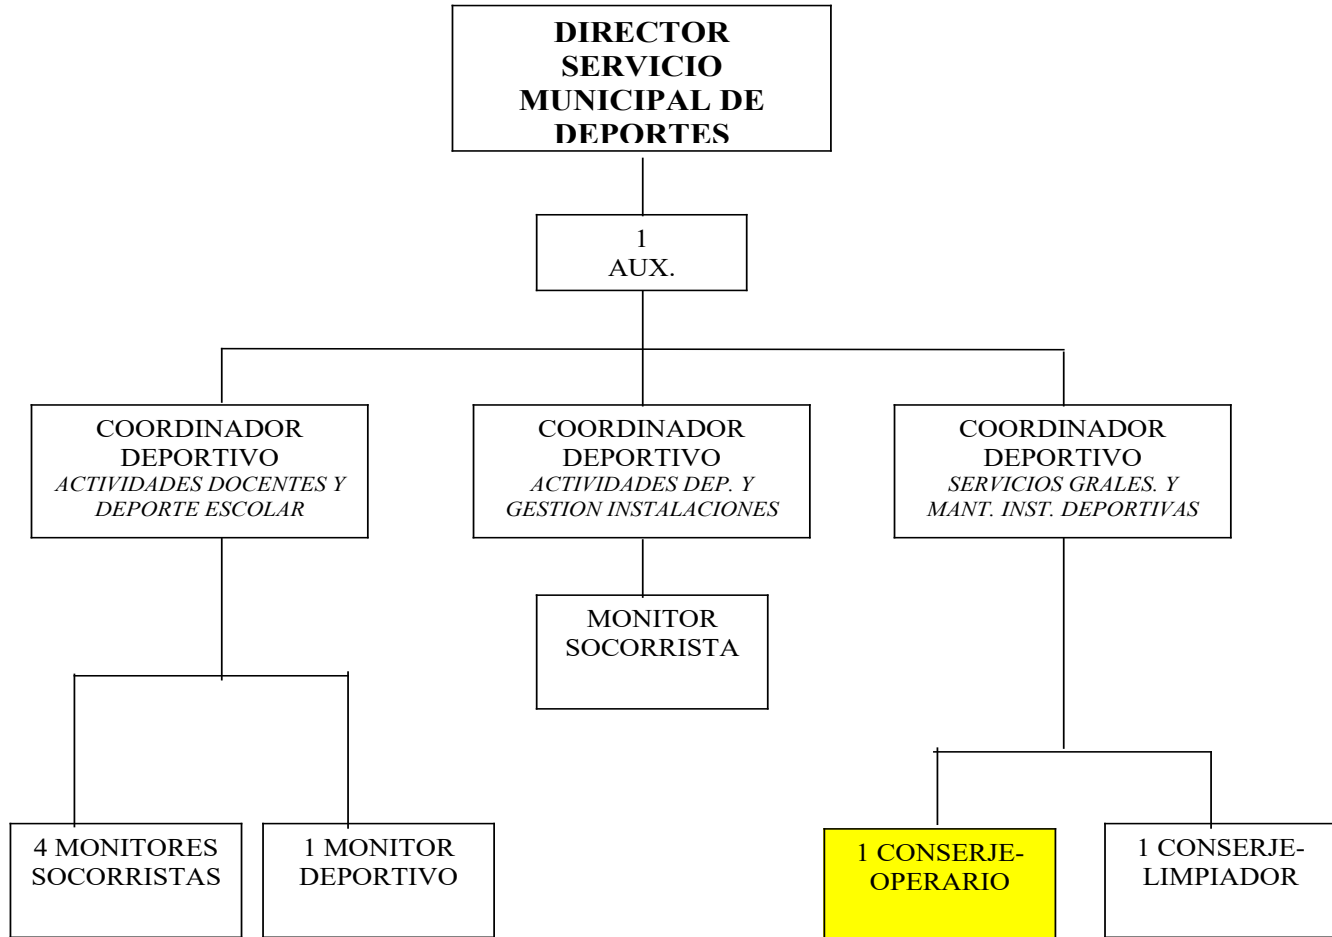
DIRECTOR SERVICIO MUNICIPAL DE DEPORTES

1
AUX.

COORDINADOR DEPORTIVO
*ACTIVIDADES DOCENTES Y DEPORTE ESCOLAR*

COORDINADOR DEPORTIVO
*ACTIVIDADES DEP. Y GESTION INSTALACIONES*

COORDINADOR DEPORTIVO
*SERVICIOS GRALES. Y MANT. INST. DEPORTIVAS*

MONITOR SOCORRISTA

4 MONITORES SOCORRISTAS

1 MONITOR DEPORTIVO

1 CONSERJE-OPERARIO

1 CONSERJE-LIMPIADOR